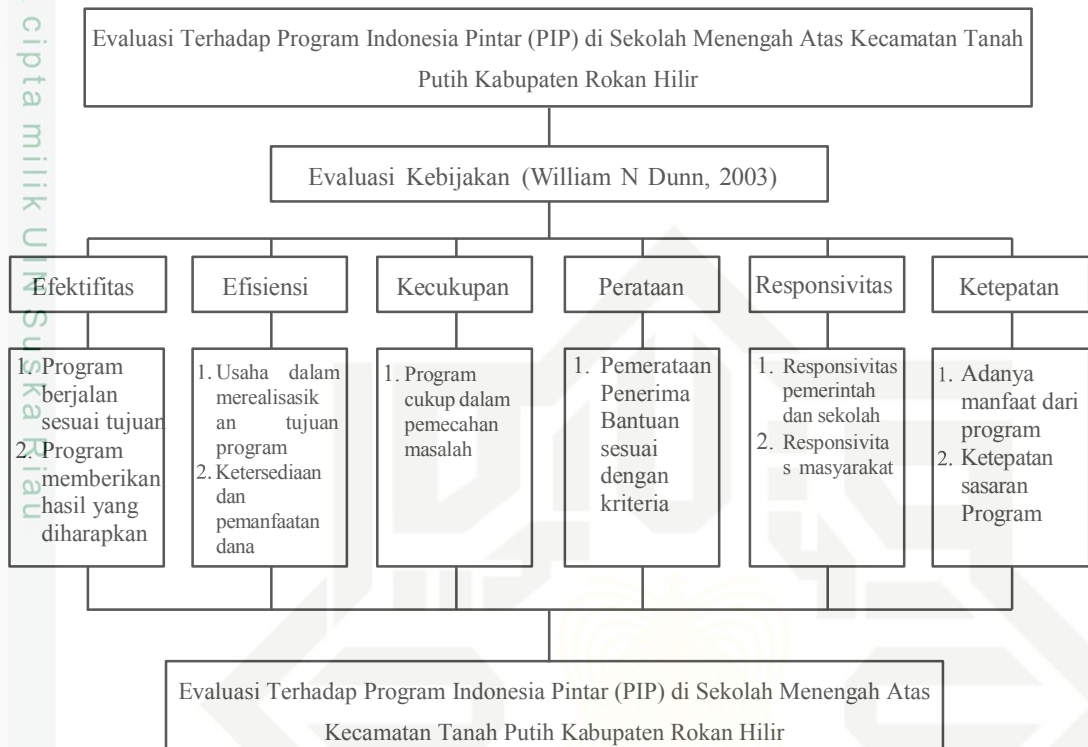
cipta milik UIN Suska Riau

Evaluasi Terhadap Program Indonesia Pintar (PIP) di Sekolah Menengah Atas Kecamatan Tanah Putih Kabupaten Rokan Hilir

Evaluasi Kebijakan (William N Dunn, 2003)

Efektifitas

1. Program berjalan sesuai tujuan
2. Program memberikan hasil yang diharapkan

Efisiensi

1. Usaha dalam merealisasikan tujuan program
2. Ketersediaan dan pemanfaatan dana

Kecukupan

1. Program cukup dalam pemecahan masalah

Perataan

1. Pemerataan Penerima Bantuan sesuai dengan kriteria

Responsivitas

1. Responsivitas pemerintah dan sekolah
2. Responsivitas masyarakat

Ketepatan

1. Adanya manfaat dari program
2. Ketepatan sasaran Program

Evaluasi Terhadap Program Indonesia Pintar (PIP) di Sekolah Menengah Atas Kecamatan Tanah Putih Kabupaten Rokan Hilir